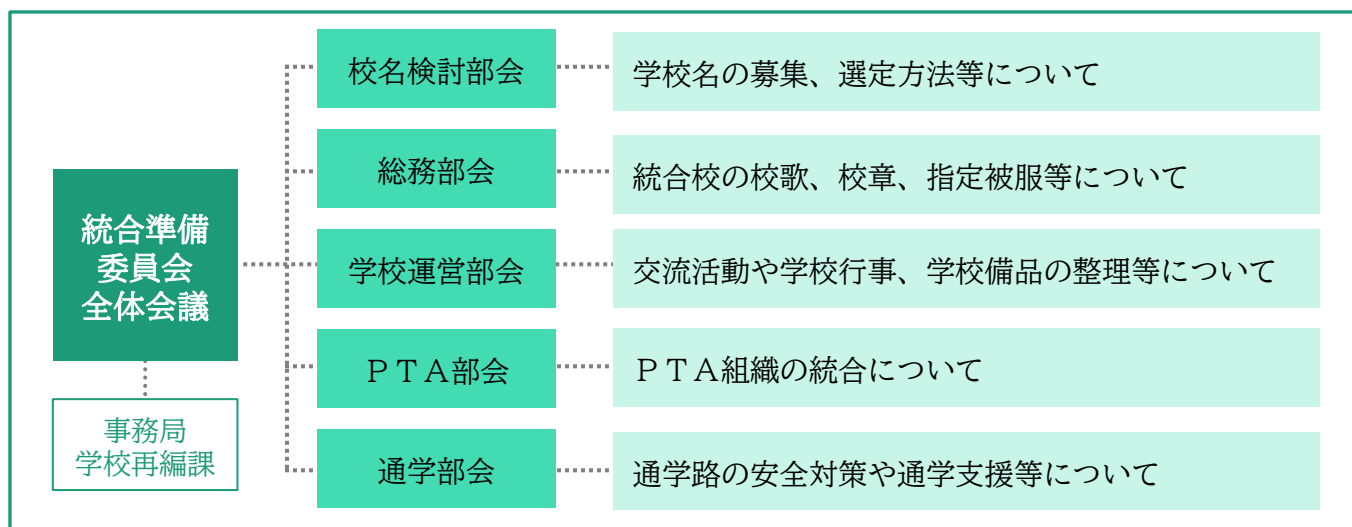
統合準備
委員会
全体会議

事務局
学校再編課

校名検討部会

学校名の募集、選定方法等について

総務部会

統合校の校歌、校章、指定被服等について

学校運営部会

交流活動や学校行事、学校備品の整理等について

ＰＴＡ部会

ＰＴＡ組織の統合について

通学部会

通学路の安全対策や通学支援等について